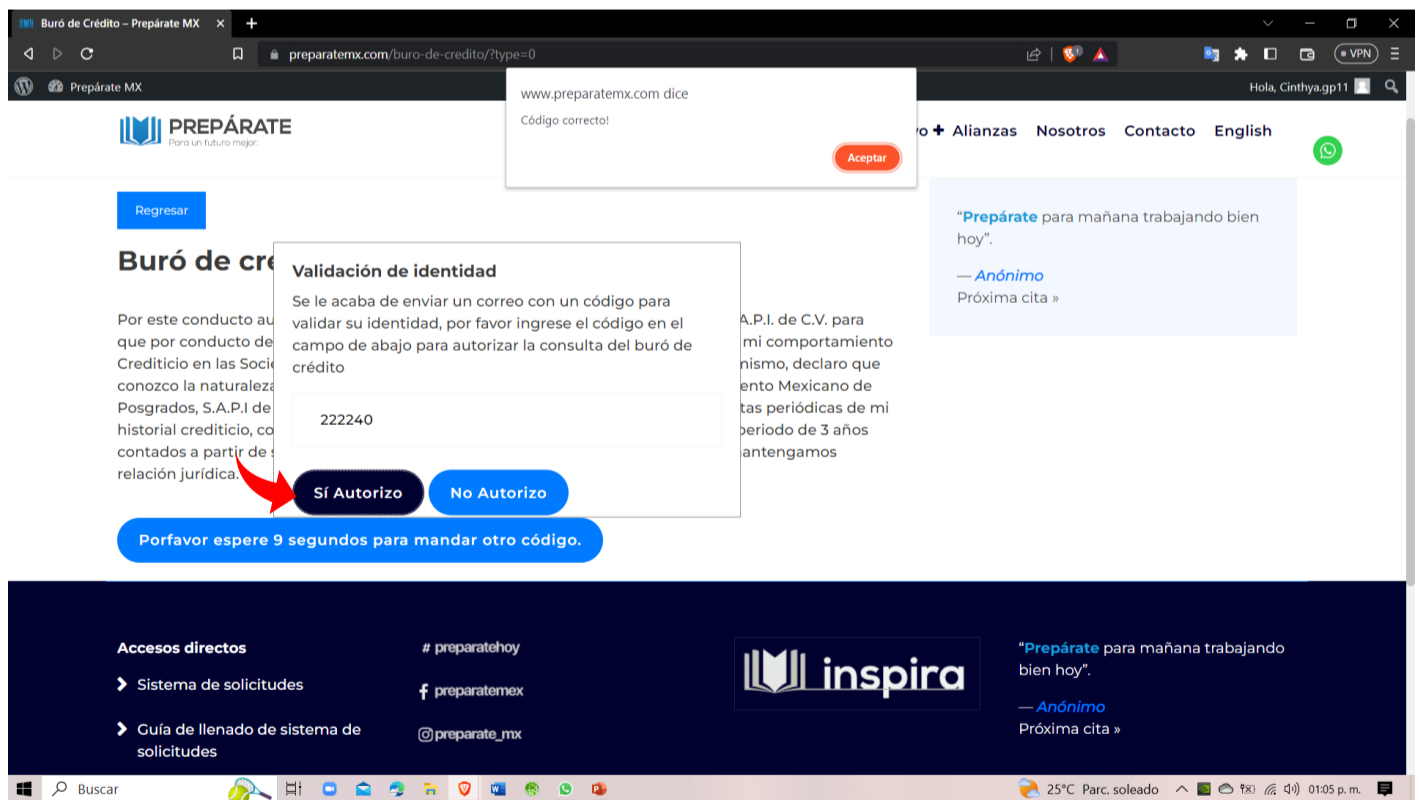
Buró de Crédito – Prepárate MX ×

preparatemx.com/buro-de-credito/?type=0

VPN

Prepárate MX

Hola, Cinthya.gp11

PREPÁRATE
Para un futuro mejor.

www.preparatemx.com dice

Código correcto!

Aceptar

vo ✚ Alianzas Nosotros Contacto English

Regresar

Buró de cre

Por este conducto au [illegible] A.P.I. de C.V. para que por conducto de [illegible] mi comportamiento Crediticio en las Soci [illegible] nismo, declaro que conozco la naturalez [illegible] ento Mexicano de Posgrados, S.A.P.I de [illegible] tas periódicas de mi historial crediticio, co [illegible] periodo de 3 años contados a partir de s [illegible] antengamos relación jurídica.

Validación de identidad

Se le acaba de enviar un correo con un código para validar su identidad, por favor ingrese el código en el campo de abajo para autorizar la consulta del buró de crédito

222240

Sí Autorizo

No Autorizo

Porfavor espere 9 segundos para mandar otro código.

“Prepárate para mañana trabajando bien hoy”.

— Anónimo
Próxima cita »

Accesos directos

Sistema de solicitudes

Guía de llenado de sistema de solicitudes

# preparatehoy

preparatemex

preparate_mx

inspira

“Prepárate para mañana trabajando bien hoy”.

— Anónimo
Próxima cita »

Buscar

25°C Parc. soleado

01:05 p. m.